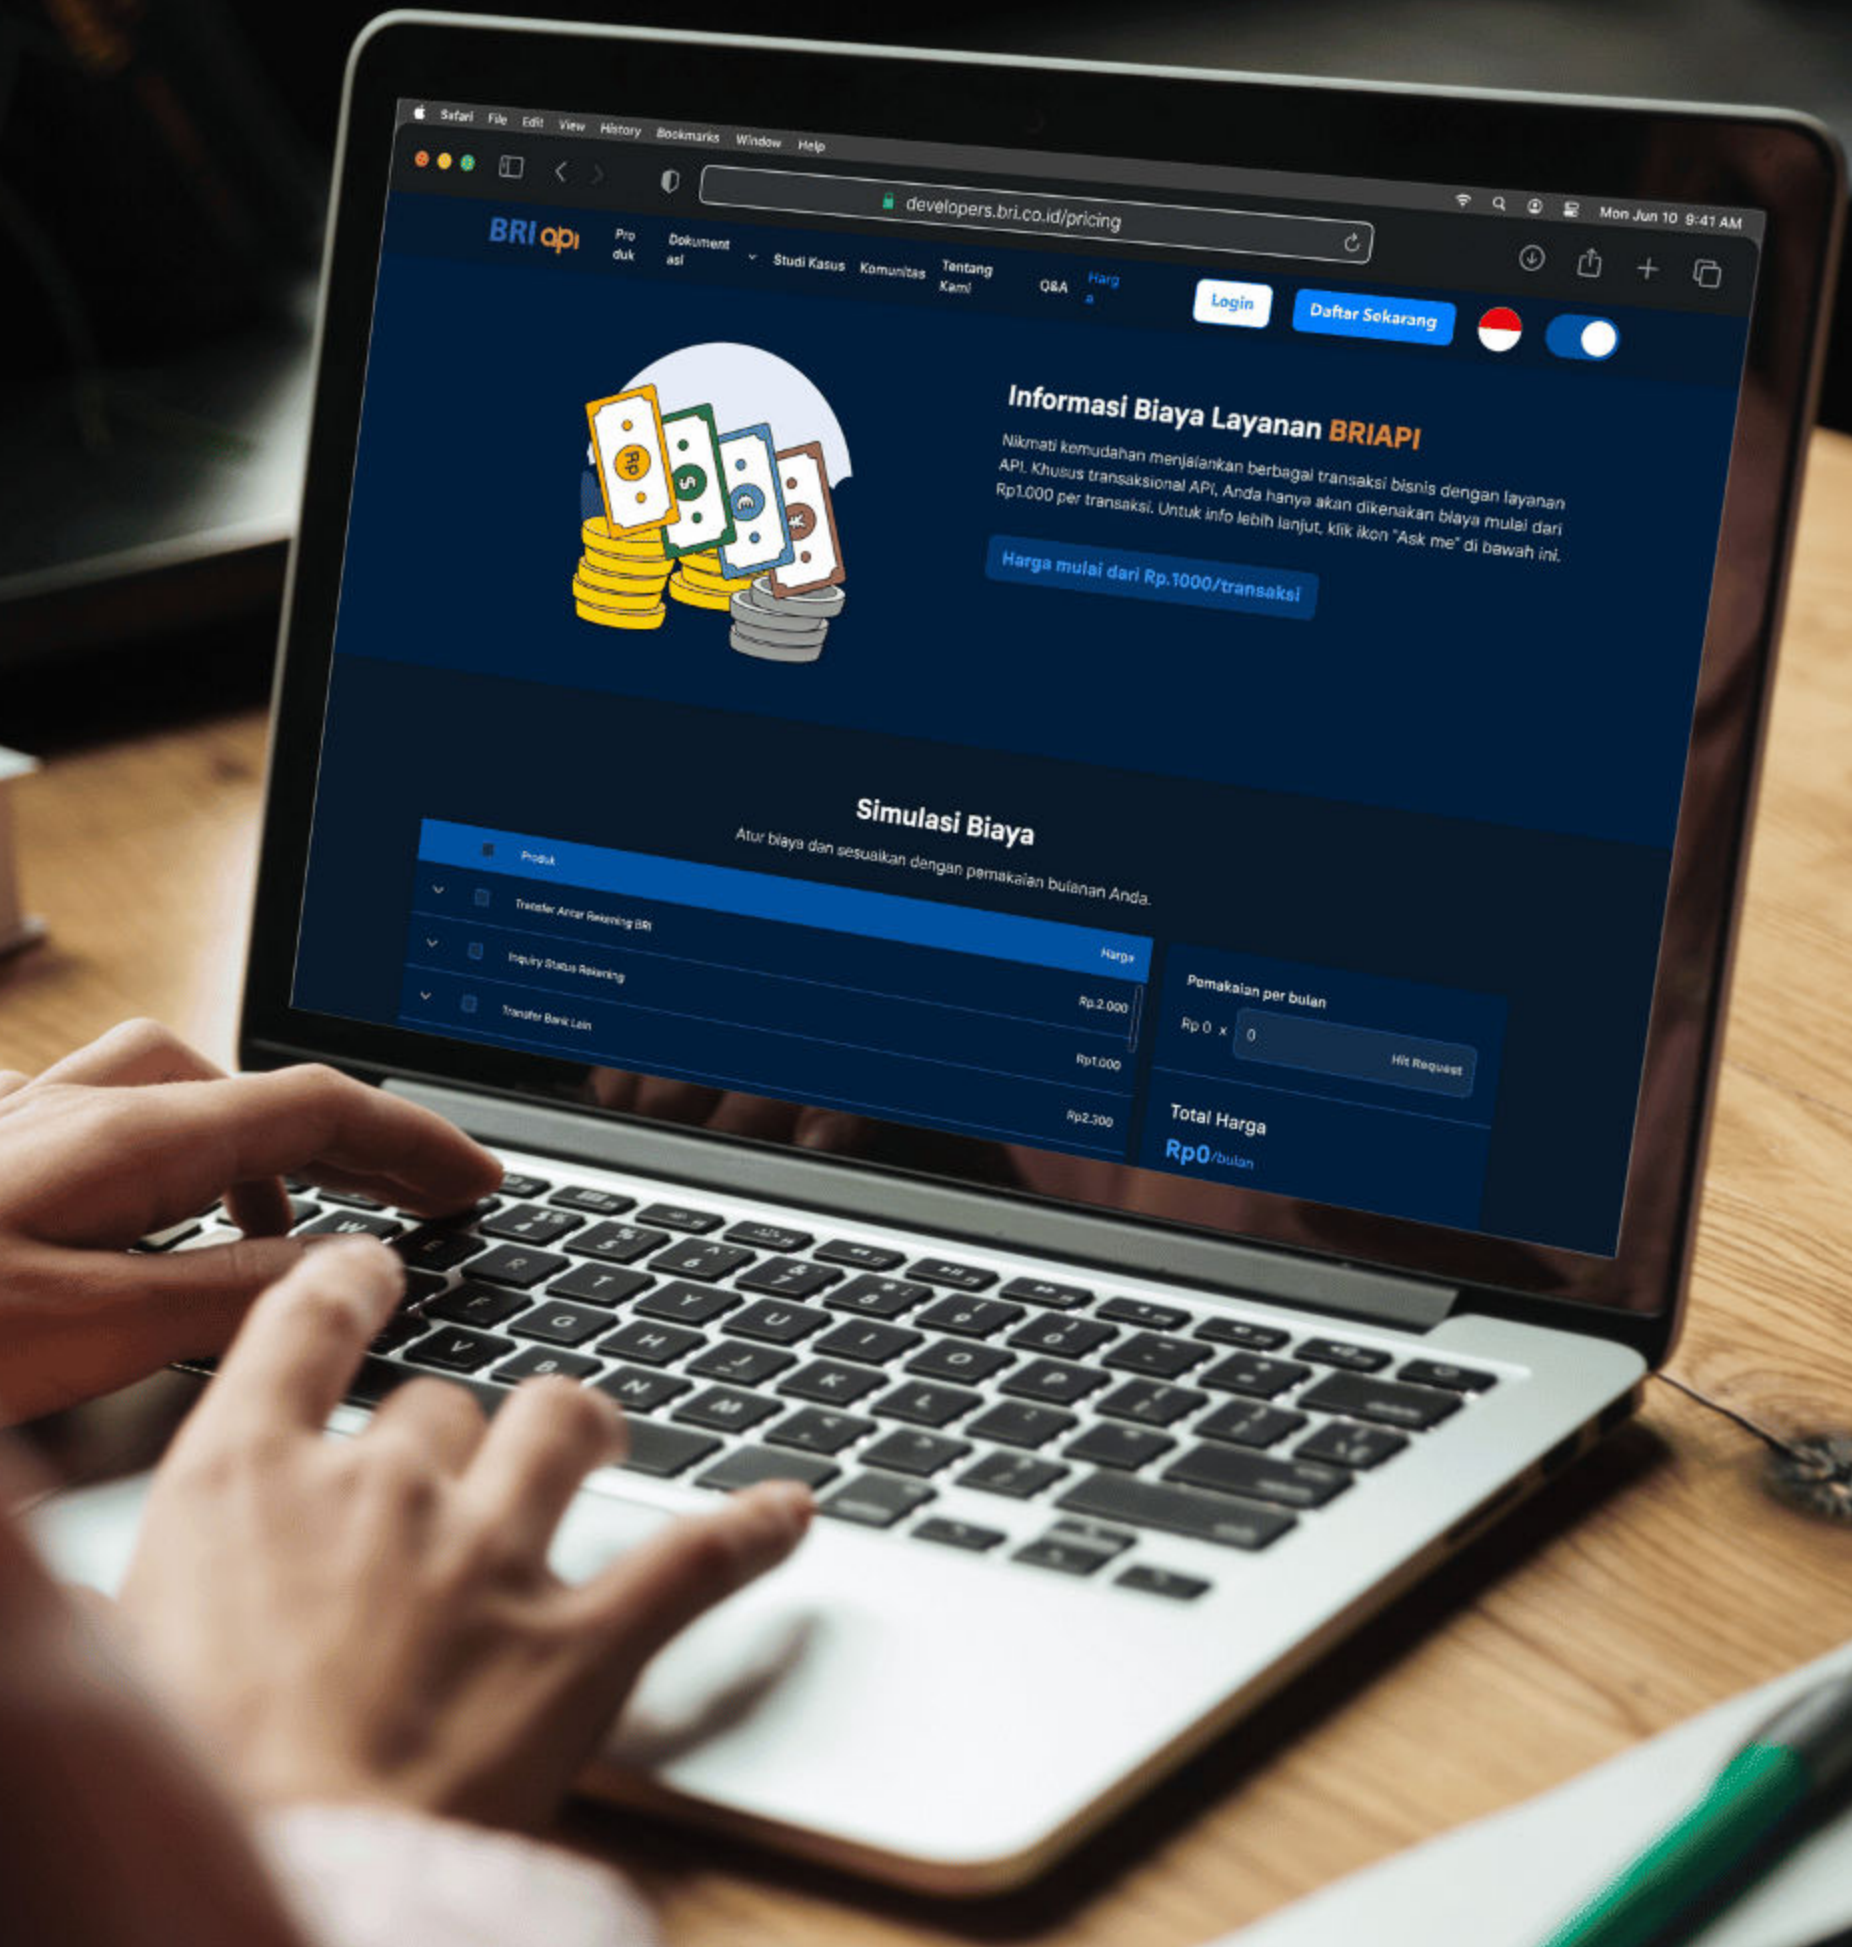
Safari File Edit View History Bookmarks Window Help

developers.bri.co.id/pricing

Mon Jun 10 9:41 AM

BRI api

Pro duk

Dokument asi

Studi Kasus

Komunitas

Tentang Kami

Q&A

Harg a

Login

Daftar Sekarang

Rp

$

€

¥

Informasi Biaya Layanan BRIAPI

Nikmati kemudahan menjalankan berbagai transaksi bisnis dengan layanan API. Khusus transaksional API, Anda hanya akan dikenakan biaya mulai dari Rp1.000 per transaksi. Untuk info lebih lanjut, klik ikon "Ask me" di bawah ini.

Harga mulai dari Rp.1000/transaksi

Simulasi Biaya

Atur biaya dan sesuaikan dengan pemakaian bulanan Anda.

| | Produk | Harga |
|---|---|---|
| | Transfer Antar Rekening BRI | Rp.2.000 |
| | Inquiry Status Rekening | Rp1.000 |
| | Transfer Bank Lain | Rp2.300 |

Pemakaian per bulan

Rp 0 × 0 Hit Request

Total Harga

Rp0/bulan